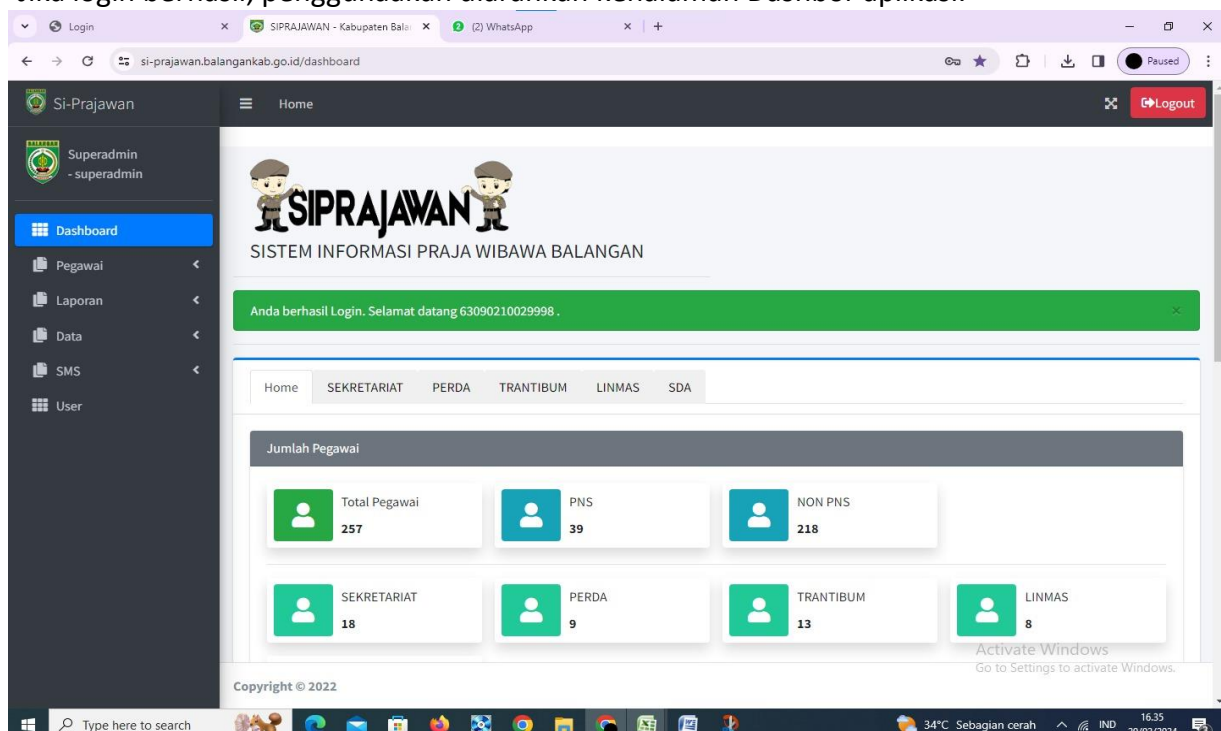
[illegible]

Login
SIPRAJAWAN - Kabupaten Bala
(2) WhatsApp
si-prajawan.balangankab.go.id/dashboard
Paused

Si-Prajawan
Home
Logout

Superadmin
- superadmin

Dashboard
Pegawai
Laporan
Data
SMS
User

SIPRAJAWAN
SISTEM INFORMASI PRAJA WIBAWA BALANGAN

Anda berhasil Login. Selamat datang 63090210029998 .

Home SEKRETARIAT PERDA TRANTIBUM LINMAS SDA

Jumlah Pegawai

Total Pegawai
257

PNS
39

NON PNS
218

SEKRETARIAT
18

PERDA
9

TRANTIBUM
13

LINMAS
8

Activate Windows
Go to Settings to activate Windows.

Copyright © 2022

Type here to search
34°C Sebagian cerah
IND
16.35
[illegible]